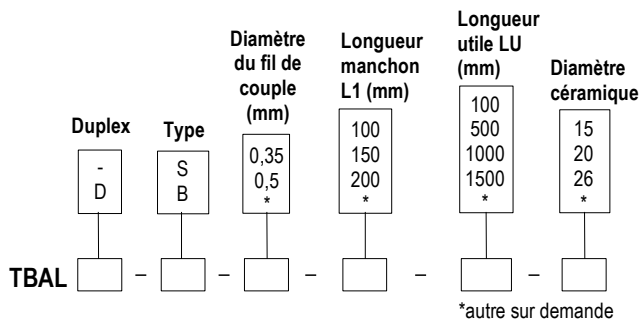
Duplex
-
D

Type
S
B

Diamètre du fil de couple (mm)
0,35
0,5
*

Longueur manchon L1 (mm)
100
150
200
*

Longueur utile LU (mm)
100
500
1000
1500
*

Diamètre céramique
15
20
26
*

TBAL – – – – –

*autre sur demande